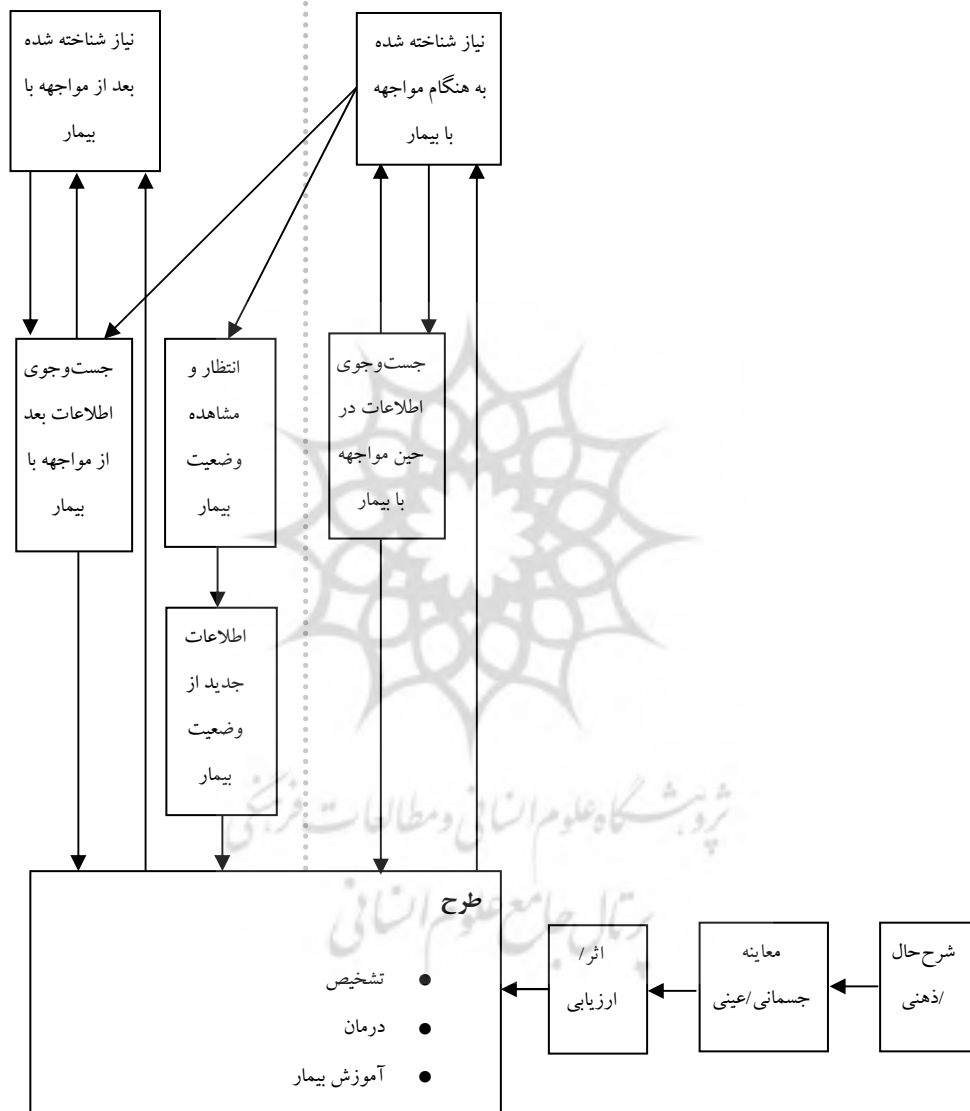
نیاز شناخته شده بعد از مواجهه با بیمار

نیاز شناخته شده به هنگام مواجهه با بیمار

جست‌وجوی اطلاعات بعد از مواجهه با بیمار

انتظار و مشاهده وضعیت بیمار

جست‌وجوی اطلاعات در حین مواجهه با بیمار

اطلاعات جدید از وضعیت بیمار

پژوهشگاه علوم انسانی و مطالعات فرهنگی
پرتال جامع علوم انسانی

طرح
● تشخیص
● درمان
● آموزش بیمار

اثر/ ارزیابی

معاینه جسمانی/عینی

شرح‌حال /ذهنی